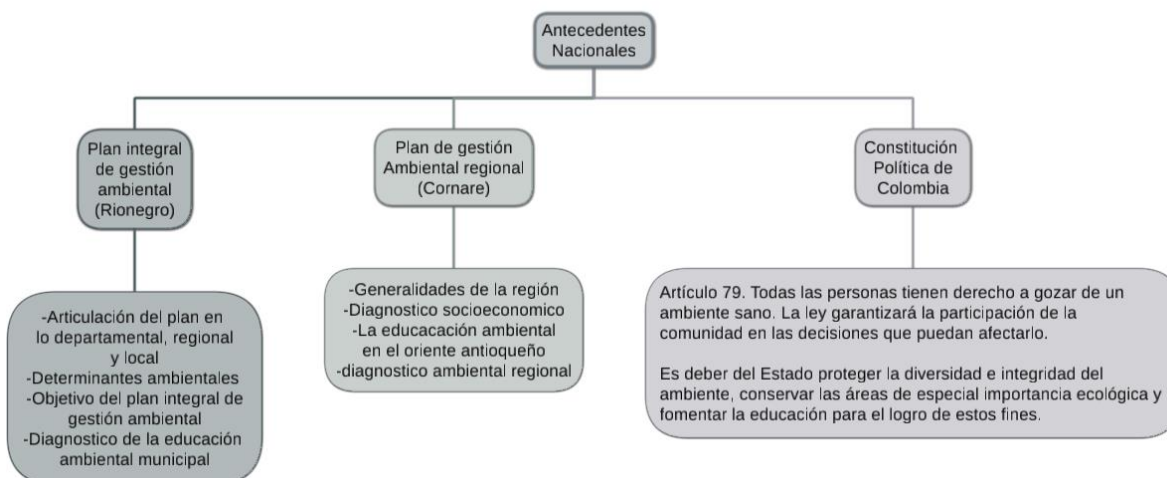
Antecedentes Nacionales

Plan integral de gestión ambiental (Rionegro)

-Articulación del plan en lo departamental, regional y local
-Determinantes ambientales
-Objetivo del plan integral de gestión ambiental
-Diagnostico de la educación ambiental municipal

Plan de gestión Ambiental regional (Cornare)

-Generalidades de la región
-Diagnostico socioeconomico
-La educacación ambiental en el oriente antioqueño
-diagnostico ambiental regional

Constitución Política de Colombia

Artículo 79. Todas las personas tienen derecho a gozar de un ambiente sano. La ley garantizará la participación de la comunidad en las decisiones que puedan afectarlo.

Es deber del Estado proteger la diversidad e integridad del ambiente, conservar las áreas de especial importancia ecológica y fomentar la educación para el logro de estos fines.